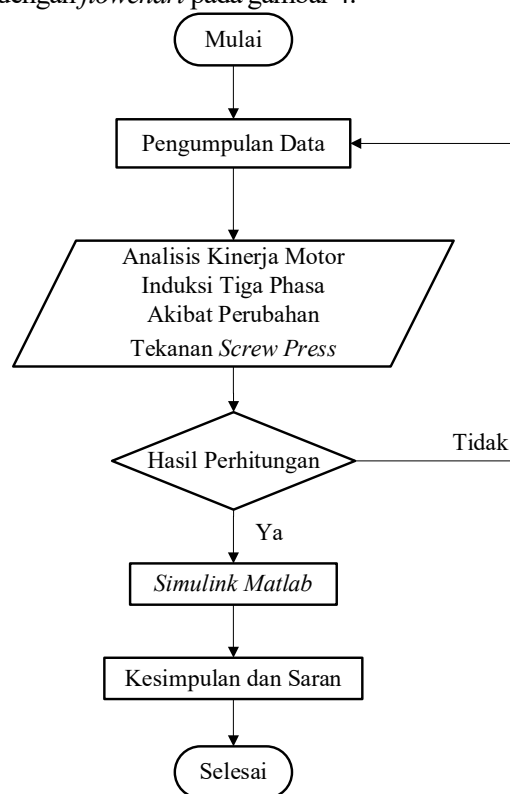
dengan *flowchart* pada gambar 4.

Mulai

Pengumpulan Data

Analisis Kinerja Motor Induksi Tiga Phasa Akibat Perubahan Tekanan *Screw Press*

Hasil Perhitungan

Tidak

Ya

*Simulink Matlab*

Kesimpulan dan Saran

Selesai